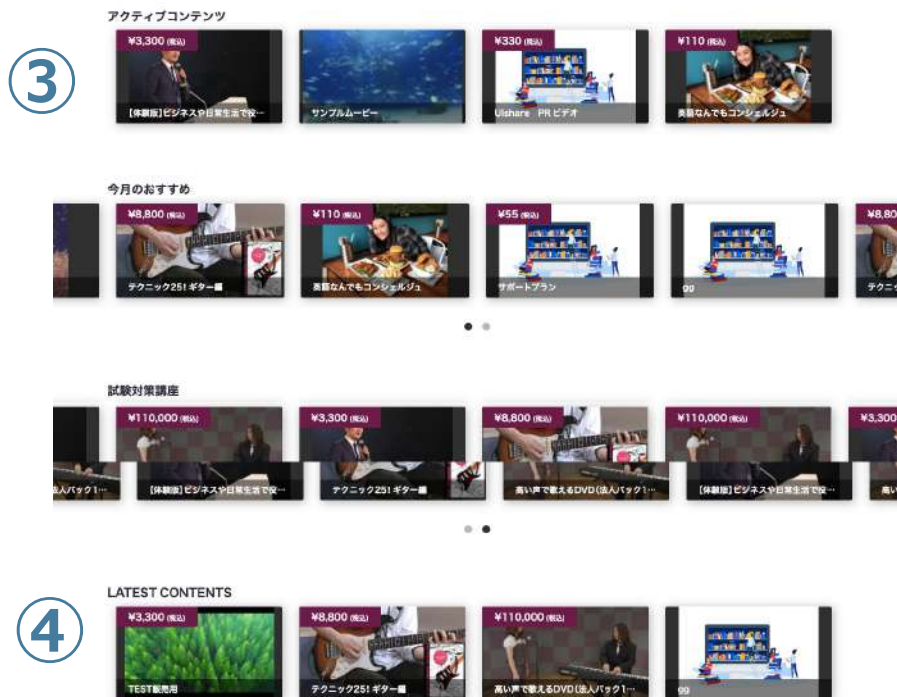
③

アクティブコンテンツ

¥3,300 (税込)
【体験版】ビジネスや日常生活で役…

サンプルムービー

¥330 (税込)
Uishare PR ビデオ

¥110 (税込)
英語なんでもコンシェルジュ

今月のおすすめ

¥8,800 (税込)
テクニック25! ギター編

¥110 (税込)
英語なんでもコンシェルジュ

¥55 (税込)
サポートプラン

gg

¥8,80
テクニ

試験対策講座

法人パック1…

¥110,000 (税込)
【体験版】ビジネスや日常生活で役…

¥3,300 (税込)
テクニック25! ギター編

¥8,800 (税込)
高い声で歌えるDVD(法人パック1…

¥110,000 (税込)
【体験版】ビジネスや日常生活で役…

¥3,300
高い

④

LATEST CONTENTS

¥3,300 (税込)
TEST販売用

¥8,800 (税込)
テクニック25! ギター編

¥110,000 (税込)
高い声で歌えるDVD(法人パック1…

gg